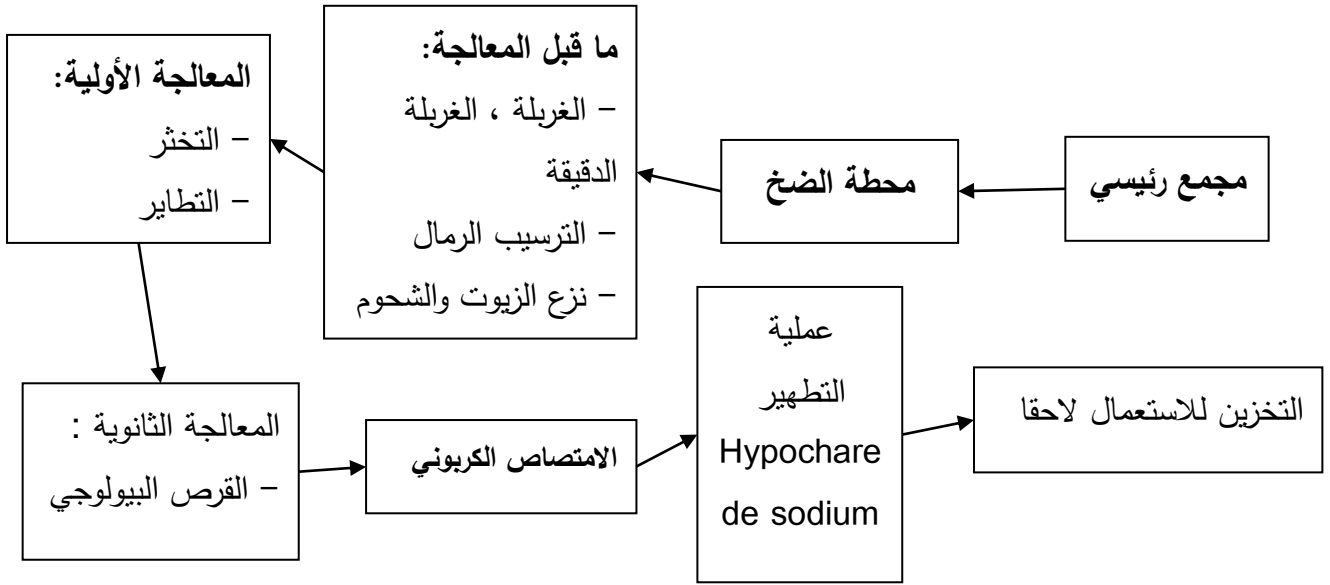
مجمع رئيسي

محطة الضخ

ما قبل المعالجة:
– الغربلة ، الغربلة الدقيقة
– الترسيب الرمال
– نزع الزيوت والشحوم

المعالجة الأولية:
– التخثر
– التطاير

المعالجة الثانوية :
– القرص البيولوجي

الامتصاص الكربوني

عملية التطهير
Hypochare de sodium

التخزين للاستعمال لاحقا